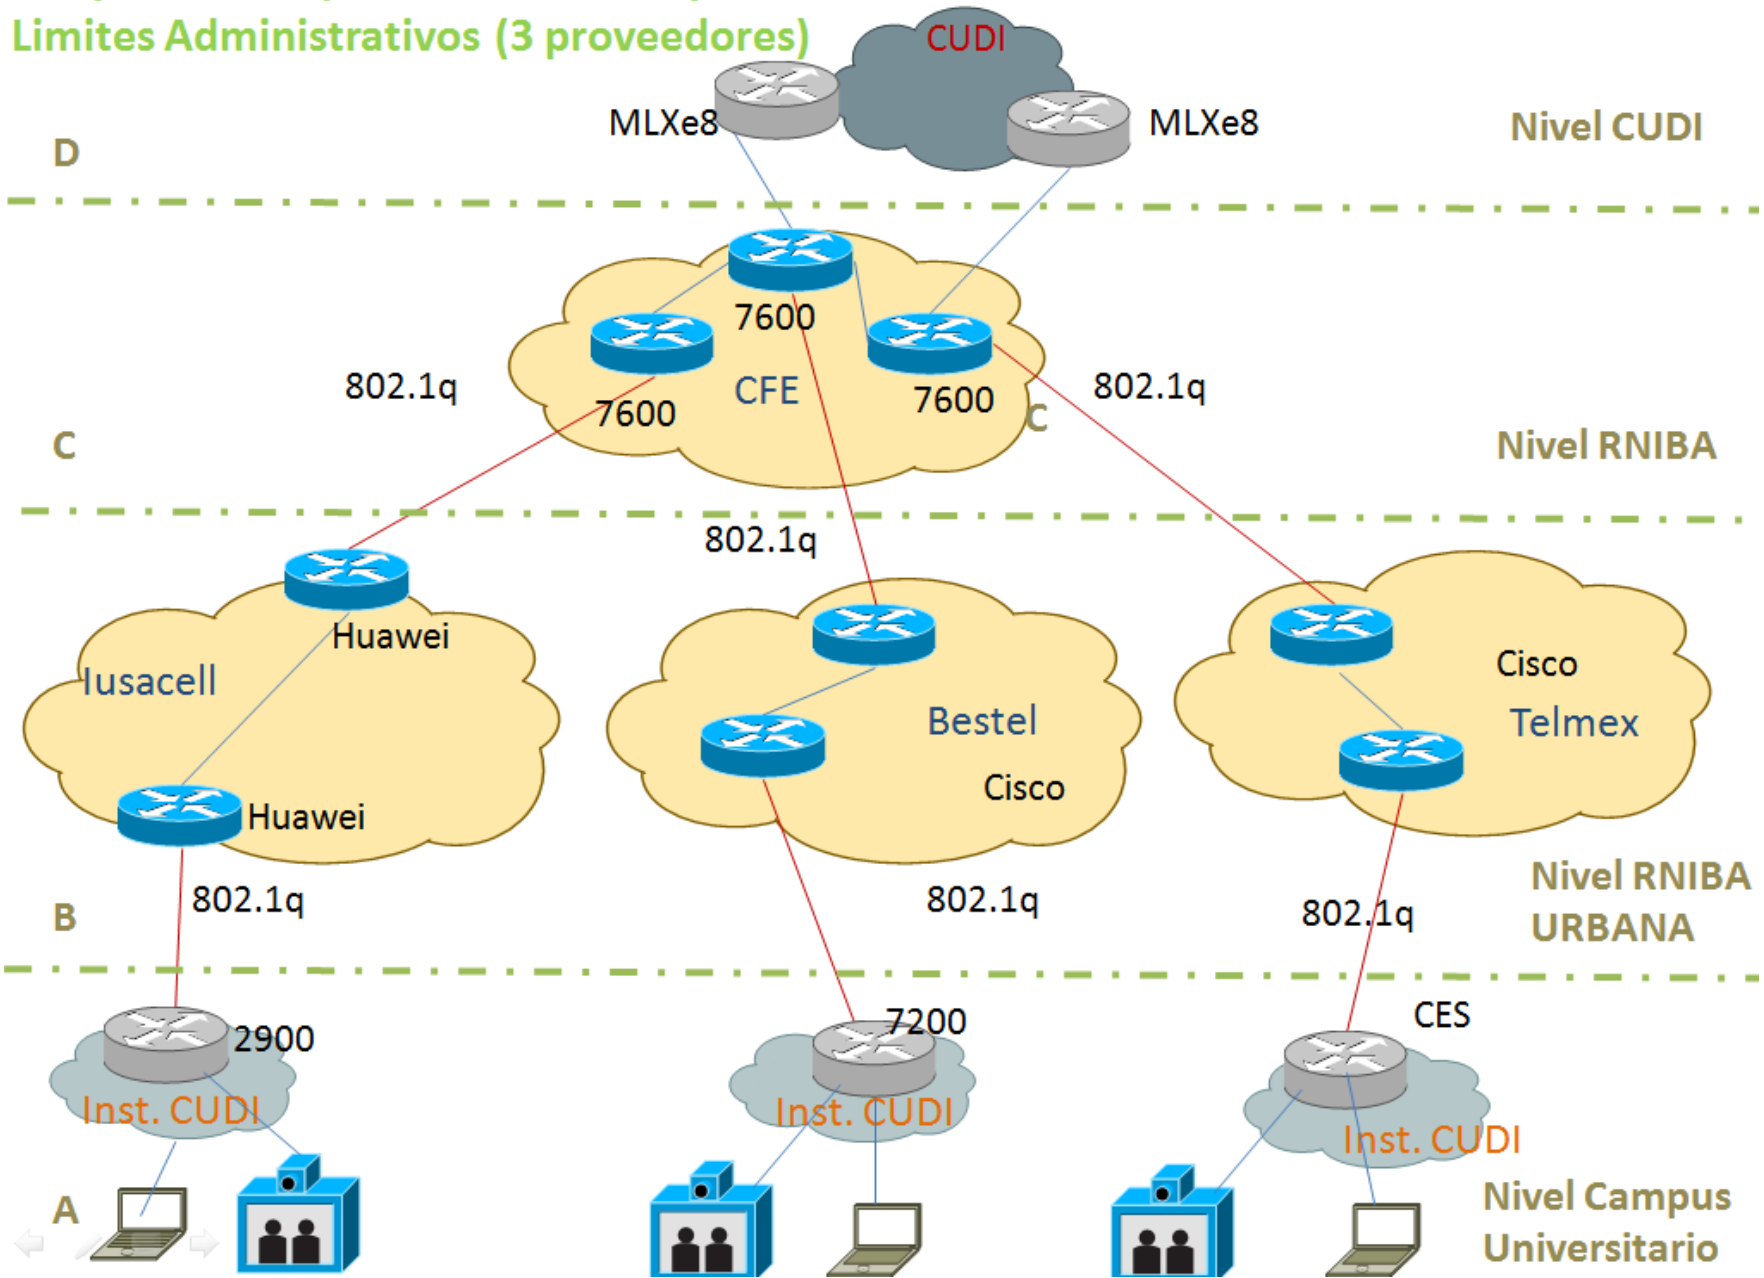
Limites Administrativos (3 proveedores)

CUDI

MLXe8

MLXe8

D

Nivel CUDI

7600

802.1q

CFE

7600

7600

C

802.1q

C

Nivel RNIBA

802.1q

Huawei

Iusacell

Huawei

Bestel

Cisco

Cisco

Telmex

802.1q

802.1q

802.1q

B

Nivel RNIBA URBANA

2900

Inst. CUDI

7200

Inst. CUDI

CES

Inst. CUDI

A

Nivel Campus Universitario